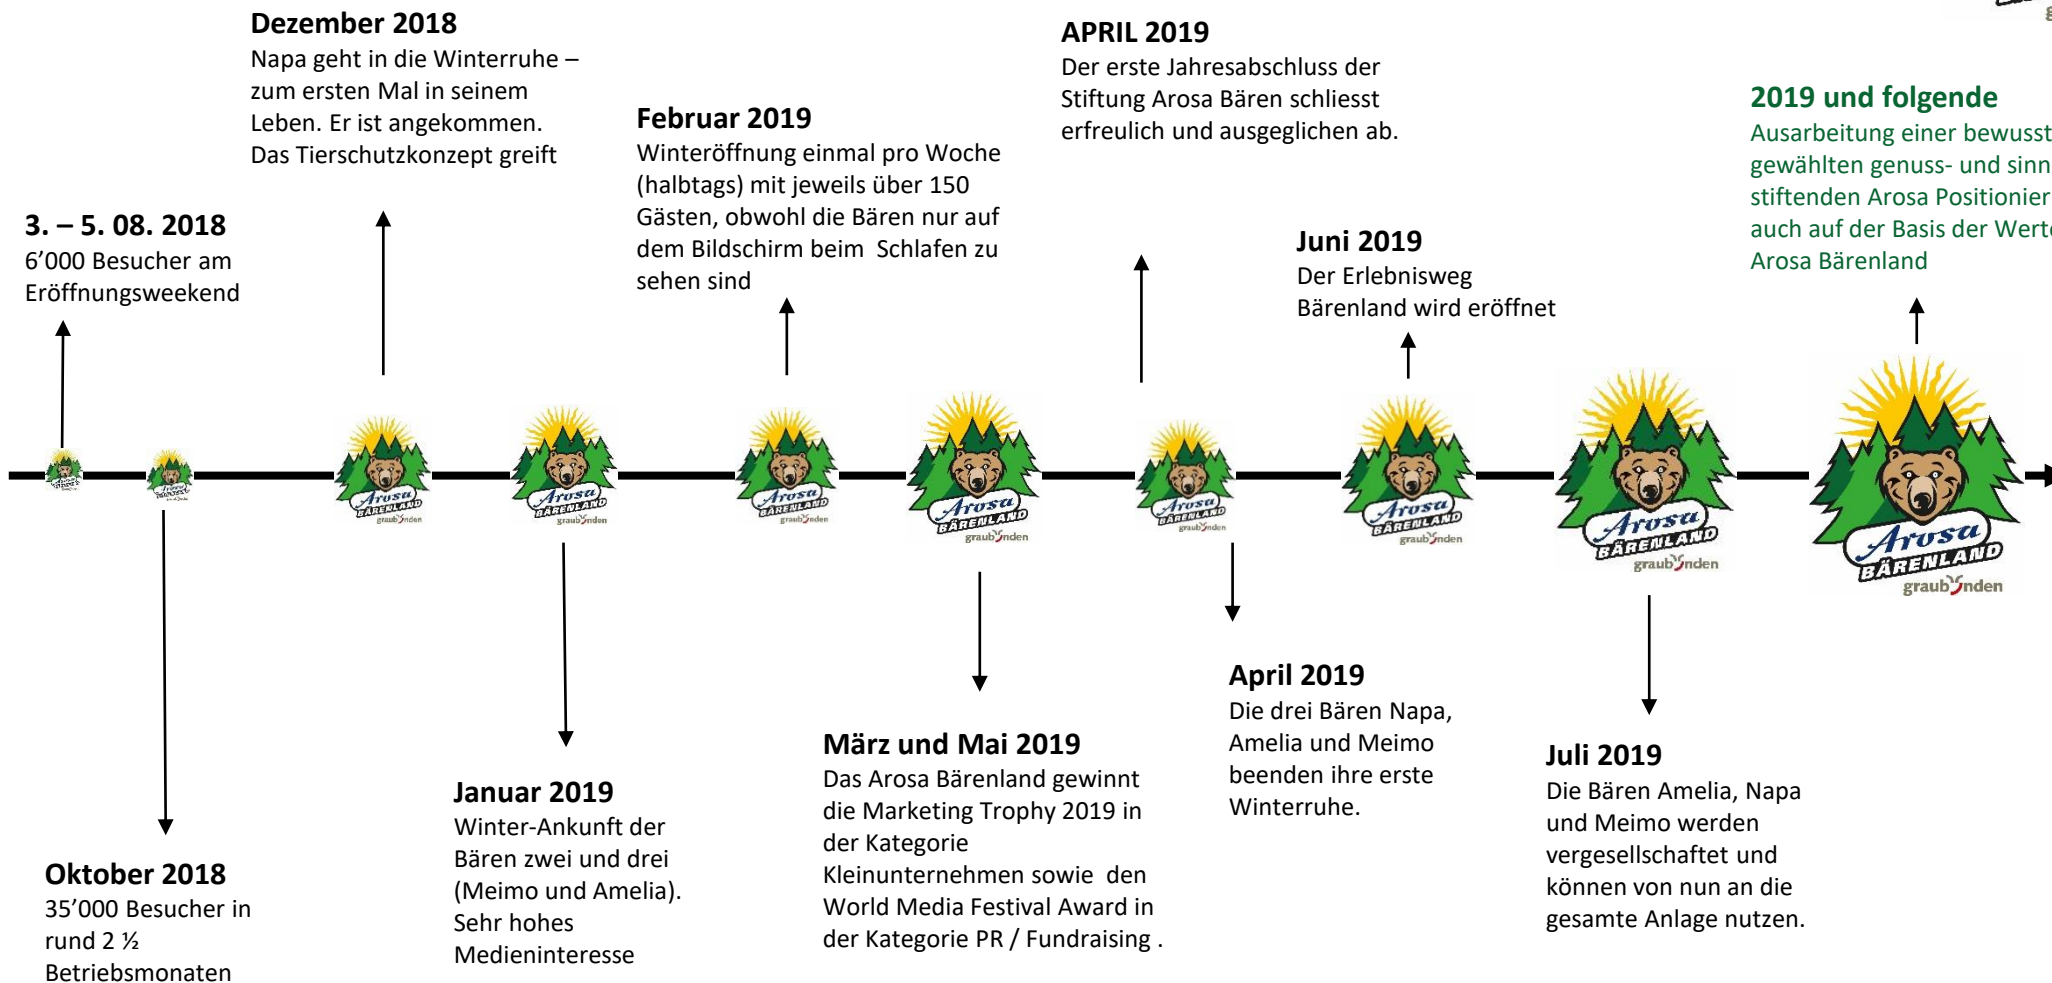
3. – 5. 08. 2018
6’000 Besucher am Eröffnungsweekend

Oktober 2018
35’000 Besucher in rund 2 ½ Betriebsmonaten

Dezember 2018
Napa geht in die Winterruhe – zum ersten Mal in seinem Leben. Er ist angekommen. Das Tierschutzkonzept greift

Januar 2019
Winter-Ankunft der Bären zwei und drei (Meimo und Amelia). Sehr hohes Medieninteresse

Februar 2019
Winteröffnung einmal pro Woche (halbtags) mit jeweils über 150 Gästen, obwohl die Bären nur auf dem Bildschirm beim Schlafen zu sehen sind

März und Mai 2019
Das Arosa Bärenland gewinnt die Marketing Trophy 2019 in der Kategorie Kleinunternehmen sowie den World Media Festival Award in der Kategorie PR / Fundraising .

APRIL 2019
Der erste Jahresabschluss der Stiftung Arosa Bären schliesst erfreulich und ausgeglichen ab.

April 2019
Die drei Bären Napa, Amelia und Meimo beenden ihre erste Winterruhe.

Juni 2019
Der Erlebnisweg Bärenland wird eröffnet

Juli 2019
Die Bären Amelia, Napa und Meimo werden vergesellschaftet und können von nun an die gesamte Anlage nutzen.

2019 und folgende
Ausarbeitung einer bewusst gewählten genuss- und sinn stiftenden Arosa Positionier auch auf der Basis der Wert Arosa Bärenland

Arosa BÄRENLAND graubünden